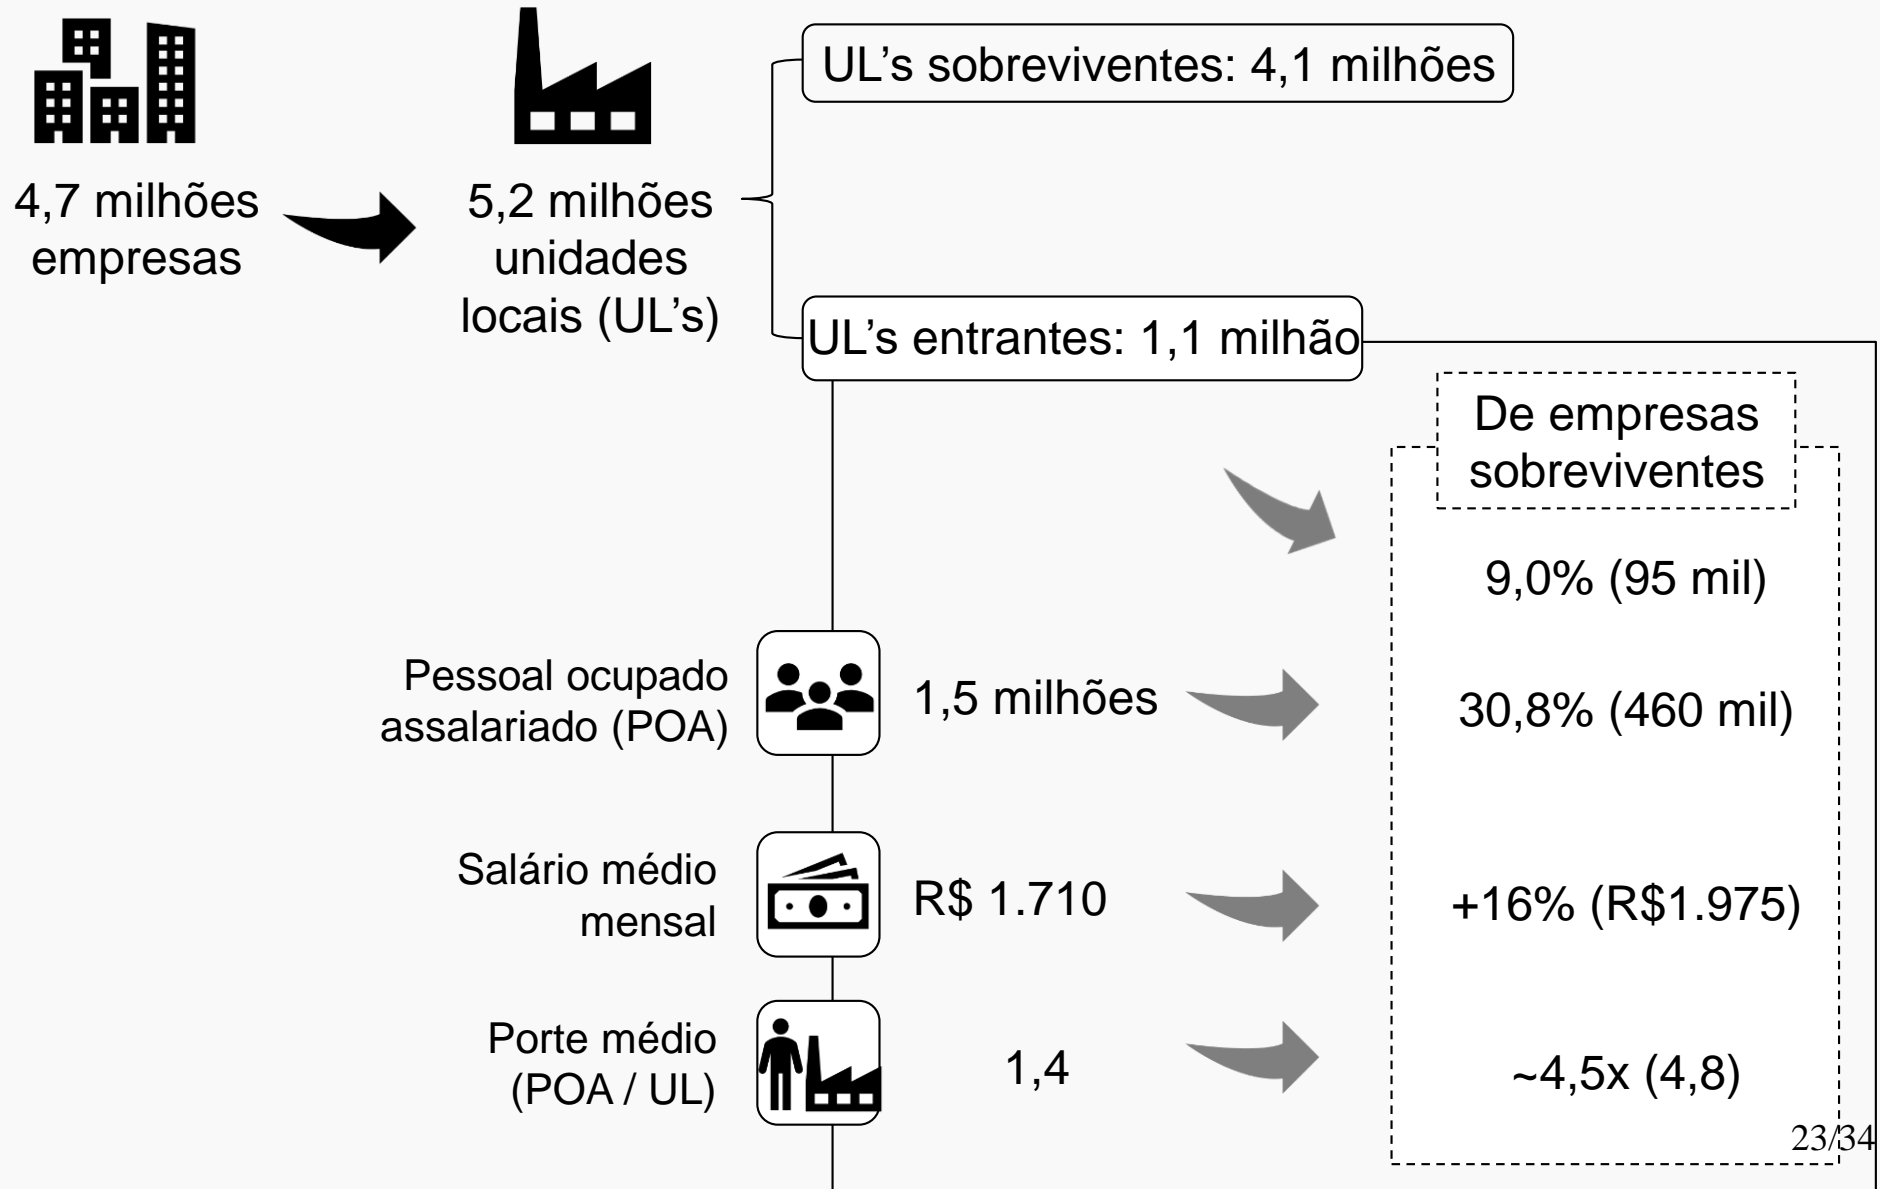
4,7 milhões empresas

5,2 milhões unidades locais (UL’s)

UL’s sobreviventes: 4,1 milhões

UL’s entrantes: 1,1 milhão

De empresas sobreviventes

9,0% (95 mil)

Pessoal ocupado assalariado (POA)

1,5 milhões

30,8% (460 mil)

Salário médio mensal

R$ 1.710

+16% (R$1.975)

Porte médio (POA / UL)

1,4

~4,5x (4,8)

23/34